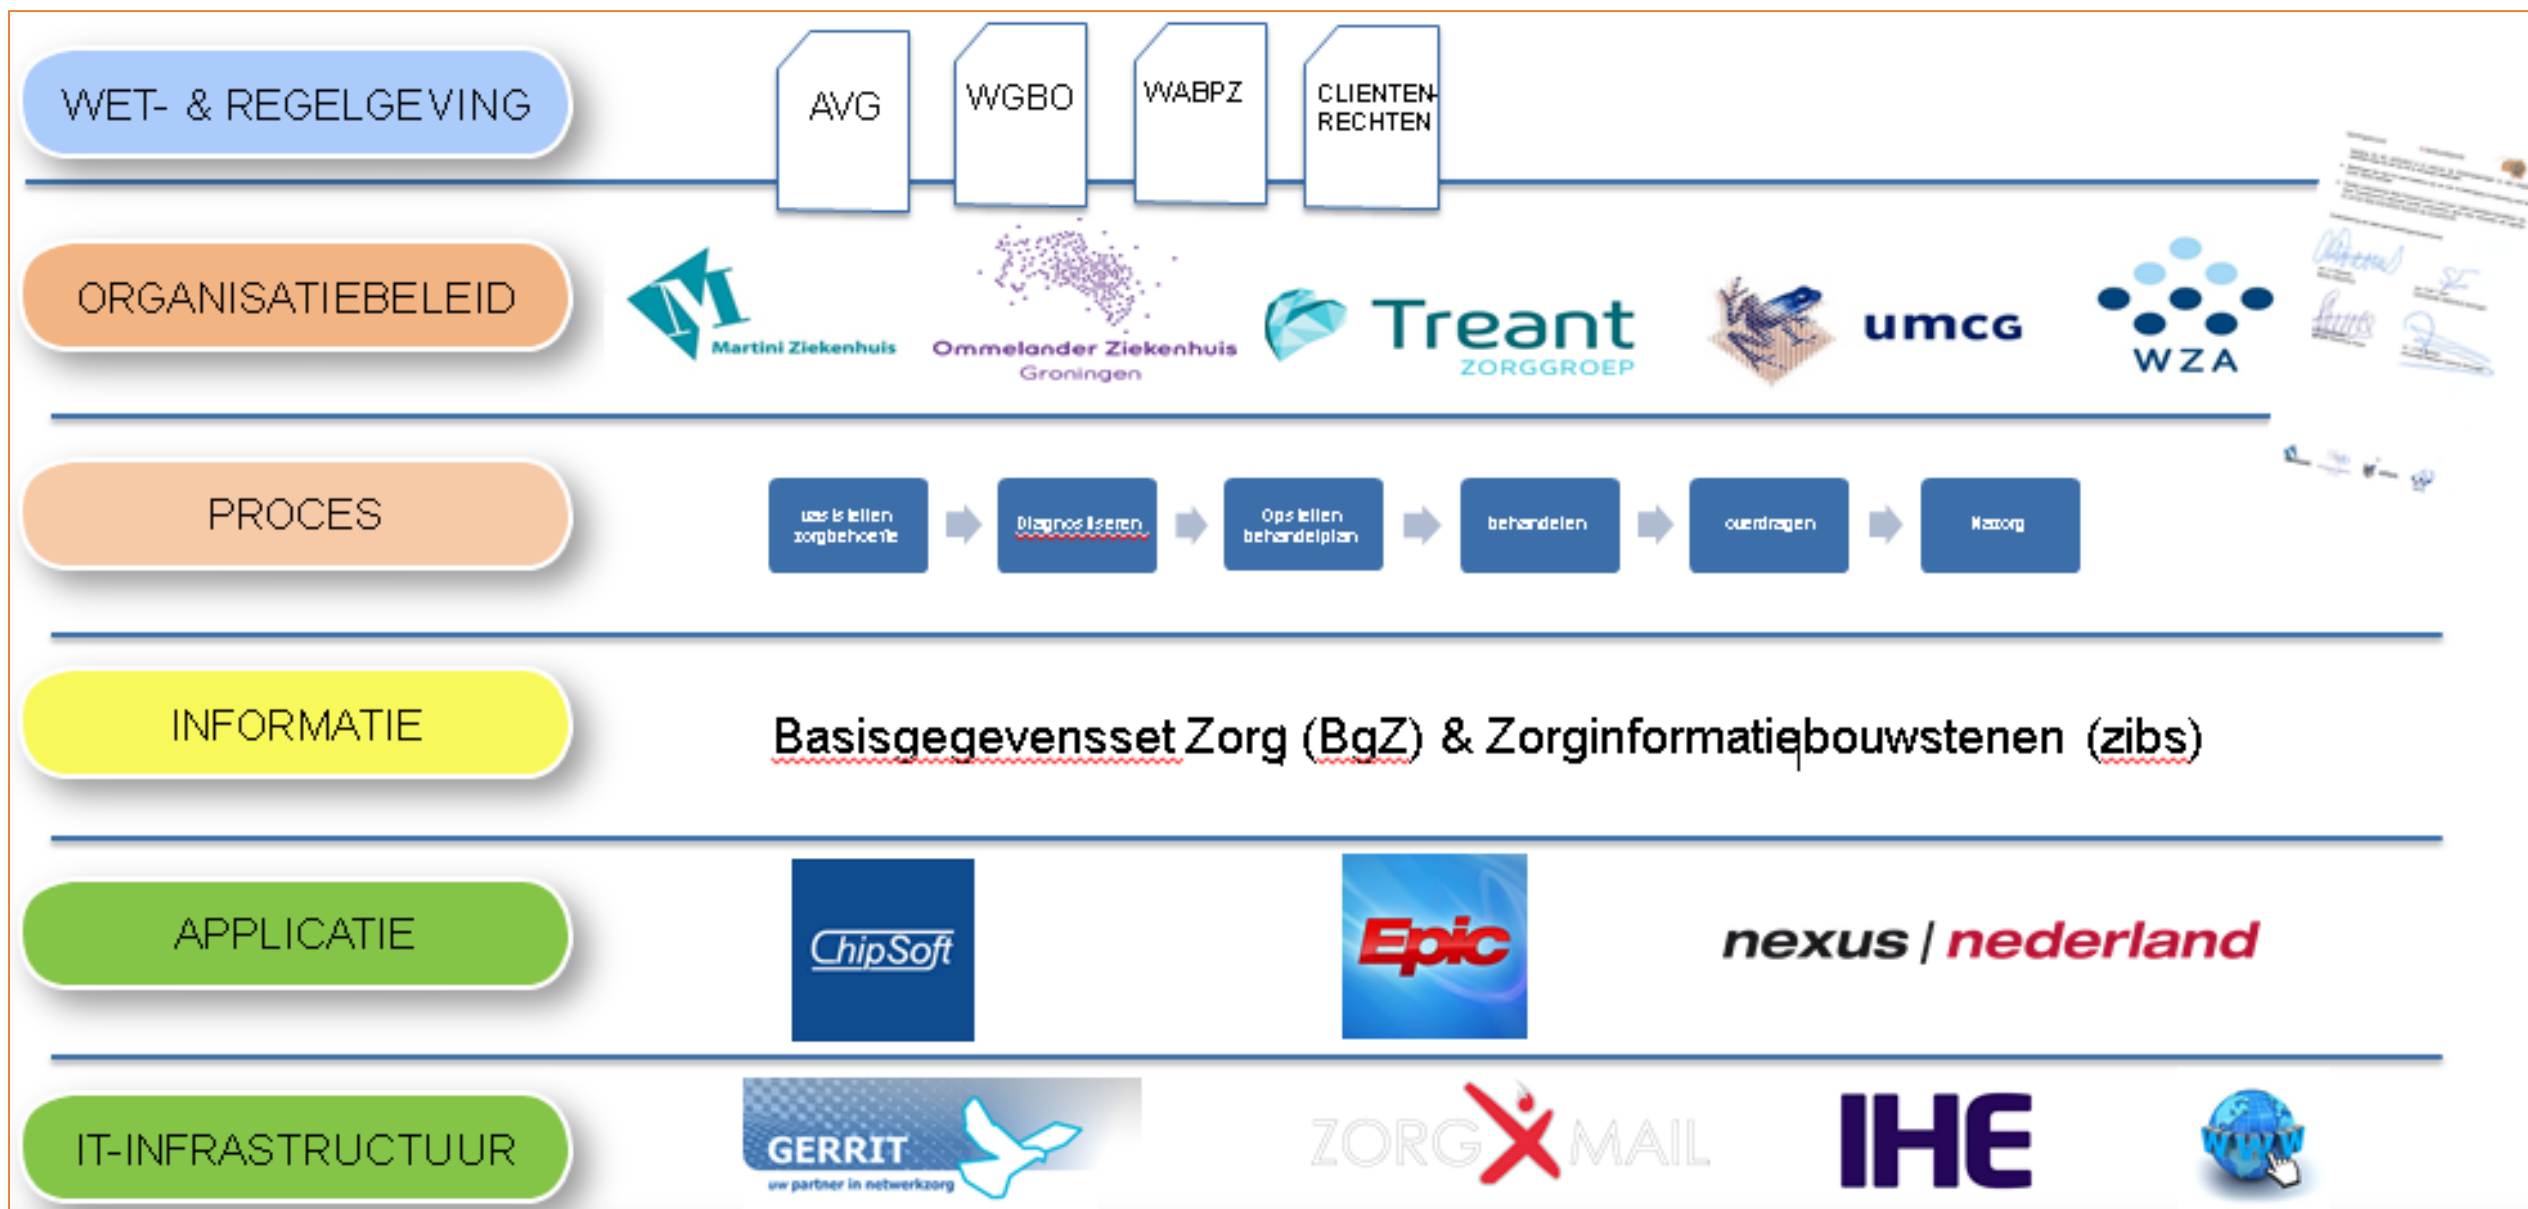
WET- & REGELGEVING

AVG

WGBO

WABPZ

CLIENTEN-RECHTEN

ORGANISATIEBELEID

Martini Ziekenhuis

Ommelander Ziekenhuis Groningen

Treant ZORGGROEP

umcg

WZA

PROCES

vaststellen zorgbehoefte

Diagnosticeren

Opstellen behandelplan

behandelen

overdragen

Nazorg

INFORMATIE

Basisgegevensset Zorg (BgZ) & Zorginformatiebouwstenen (zibs)

APPLICATIE

ChipSoft

Epic

nexus | nederland

IT-INFRASTRUCTUUR

GERRIT
uw partner in netwerkzorg

ZORGMAIL

IHE

WWW